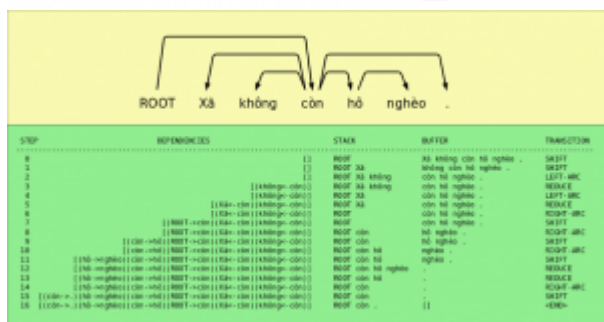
ROOT Xã không còn hộ nghèo .

| STEP | DEPENDENCIES | STACK | BUFFER | TRANSITION |
|---|---|---|---|---|
| 0 | [] | ROOT | Xã không còn hộ nghèo . | SHIFT |
| 1 | [] | ROOT Xã | không còn hộ nghèo . | SHIFT |
| 2 | [] | ROOT Xã không | còn hộ nghèo . | LEFT-ARC |
| 3 | [(không<-còn)] | ROOT Xã không | còn hộ nghèo . | REDUCE |
| 4 | [(không<-còn)] | ROOT Xã | còn hộ nghèo . | LEFT-ARC |
| 5 | [(Xã<-còn)(không<-còn)] | ROOT Xã | còn hộ nghèo . | REDUCE |
| 6 | [(Xã<-còn)(không<-còn)] | ROOT | còn hộ nghèo . | RIGHT-ARC |
| 7 | [(ROOT->còn)(Xã<-còn)(không<-còn)] | ROOT | còn hộ nghèo . | SHIFT |
| 8 | [(ROOT->còn)(Xã<-còn)(không<-còn)] | ROOT còn | hộ nghèo . | RIGHT-ARC |
| 9 | [(còn->hộ)(ROOT->còn)(Xã<-còn)(không<-còn)] | ROOT còn | hộ nghèo . | SHIFT |
| 10 | [(còn->hộ)(ROOT->còn)(Xã<-còn)(không<-còn)] | ROOT còn hộ | nghèo . | RIGHT-ARC |
| 11 | [(hộ->nghèo)(còn->hộ)(ROOT->còn)(Xã<-còn)(không<-còn)] | ROOT còn hộ | nghèo . | SHIFT |
| 12 | [(hộ->nghèo)(còn->hộ)(ROOT->còn)(Xã<-còn)(không<-còn)] | ROOT còn hộ nghèo | . | REDUCE |
| 13 | [(hộ->nghèo)(còn->hộ)(ROOT->còn)(Xã<-còn)(không<-còn)] | ROOT còn hộ | . | REDUCE |
| 14 | [(hộ->nghèo)(còn->hộ)(ROOT->còn)(Xã<-còn)(không<-còn)] | ROOT còn | . | RIGHT-ARC |
| 15 | [(còn->.)(hộ->nghèo)(còn->hộ)(ROOT->còn)(Xã<-còn)(không<-còn)] | ROOT còn | . | SHIFT |
| 16 | [(còn->.)(hộ->nghèo)(còn->hộ)(ROOT->còn)(Xã<-còn)(không<-còn)] | ROOT còn . | [] | <END> |